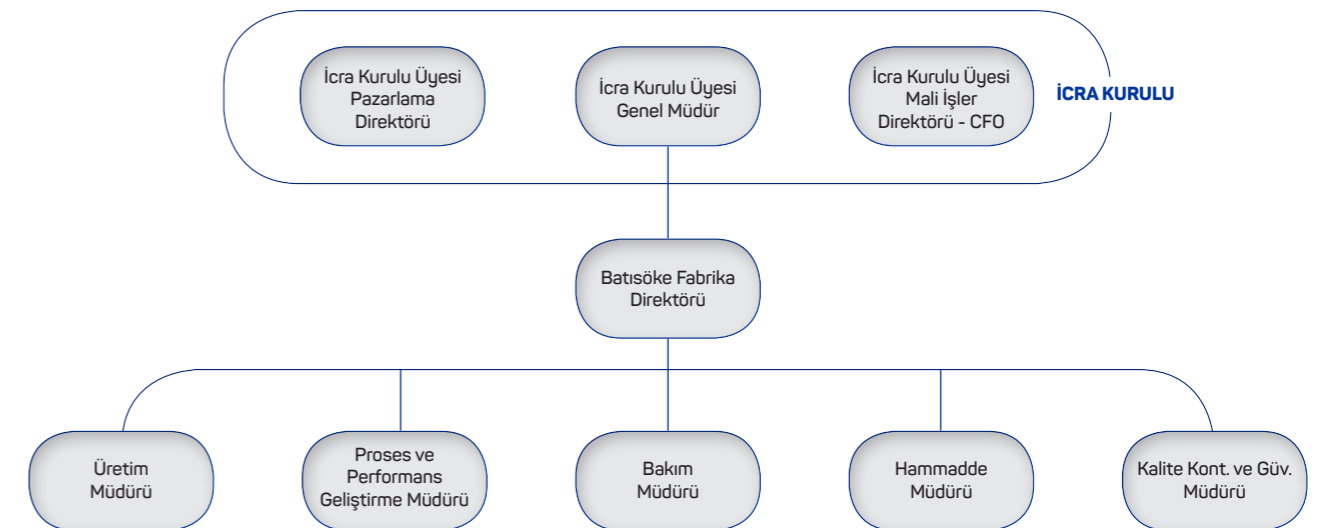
İcra Kurulu Üyesi Pazarlama Direktörü

İcra Kurulu Üyesi Genel Müdür

İcra Kurulu Üyesi Mali İşler Direktörü - CFO

İCRA KURULU

Batısöke Fabrika Direktörü

Üretim Müdürü

Proses ve Performans Geliştirme Müdürü

Bakım Müdürü

Hammadde Müdürü

Kalite Kont. ve Güv. Müdürü